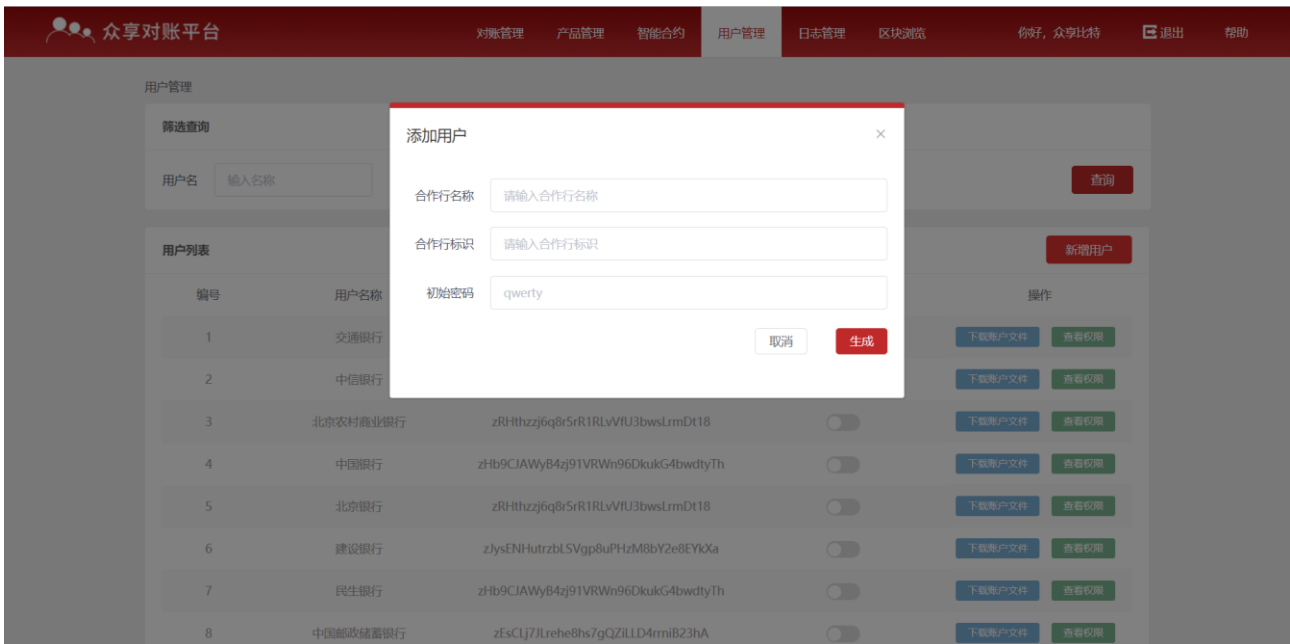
众享对账平台

对账管理 产品管理 智能合约 用户管理 日志管理 区块浏览 你好，众享比特 退出 帮助

用户管理

筛选查询

用户名 输入名称

查询

用户列表

新增用户

| 编号 | 用户名称 | | | 操作 |
|---|---|---|---|---|
| 1 | 交通银行 | | | 下载账户文件 查看权限 |
| 2 | 中信银行 | | | 下载账户文件 查看权限 |
| 3 | 北京农村商业银行 | zRHthzzj6q8r5rR1RLvVfU3bwsLrmDt18 | | 下载账户文件 查看权限 |
| 4 | 中国银行 | zHb9CJAWyB4zj91VRWn96DkukG4bwdtyTh | | 下载账户文件 查看权限 |
| 5 | 北京银行 | zRHthzzj6q8r5rR1RLvVfU3bwsLrmDt18 | | 下载账户文件 查看权限 |
| 6 | 建设银行 | zJysENHutrzbLSVgp8uPHzM8bY2e8EYkXa | | 下载账户文件 查看权限 |
| 7 | 民生银行 | zHb9CJAWyB4zj91VRWn96DkukG4bwdtyTh | | 下载账户文件 查看权限 |
| 8 | 中国邮政储蓄银行 | zEsCLj7JLrehe8hs7gQZiLLD4rrniB23hA | | 下载账户文件 查看权限 |

添加用户

×

合作行名称 请输入合作行名称

合作行标识 请输入合作行标识

初始密码 qwerty

取消 生成